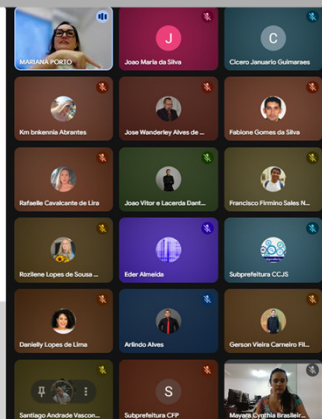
MARIANA PORTO
J
Joao Maria da Silva
C
Cicero Januario Guimaraes
Km bnkennia Abrantes
Jose Wanderley Alves de ...
Fabione Gomes da Silva
Rafaelle Cavalcante de Lira
Joao Vitor e Lacerda Dant...
Francisco Firmino Sales N...
Roziliene Lopes de Sousa ...
Eder Almeida
Subprefeitura CCJS
Danielly Lopes de Lima
Arlindo Alves
Gerson Vieira Carneiro Fil...
Santiago Andrade Vascon...
S
Subprefeitura CFP
Mayara Cynthia Brasileir...